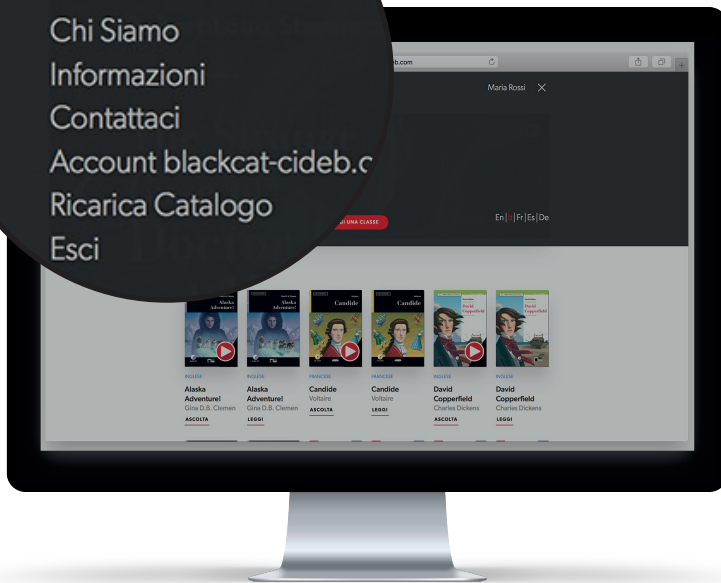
Chi Siamo
Informazioni
Contattaci
Account blackcat-cideb.c
Ricarica Catalogo
Esci

b.com

Maria Rossi

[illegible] UNA CLASSE

En | It | Fr | Es | De

Alaska Adventure!

Alaska Adventure!

Candide

Candide

David Copperfield

David Copperfield

INGLESE
Alaska Adventure!
Gina D.B. Clemen
ASCOLTA

INGLESE
Alaska Adventure!
Gina D.B. Clemen
LEGGI

FRANCESE
Candide
Voltaire
ASCOLTA

FRANCESE
Candide
Voltaire
LEGGI

INGLESE
David Copperfield
Charles Dickens
ASCOLTA

INGLESE
David Copperfield
Charles Dickens
LEGGI